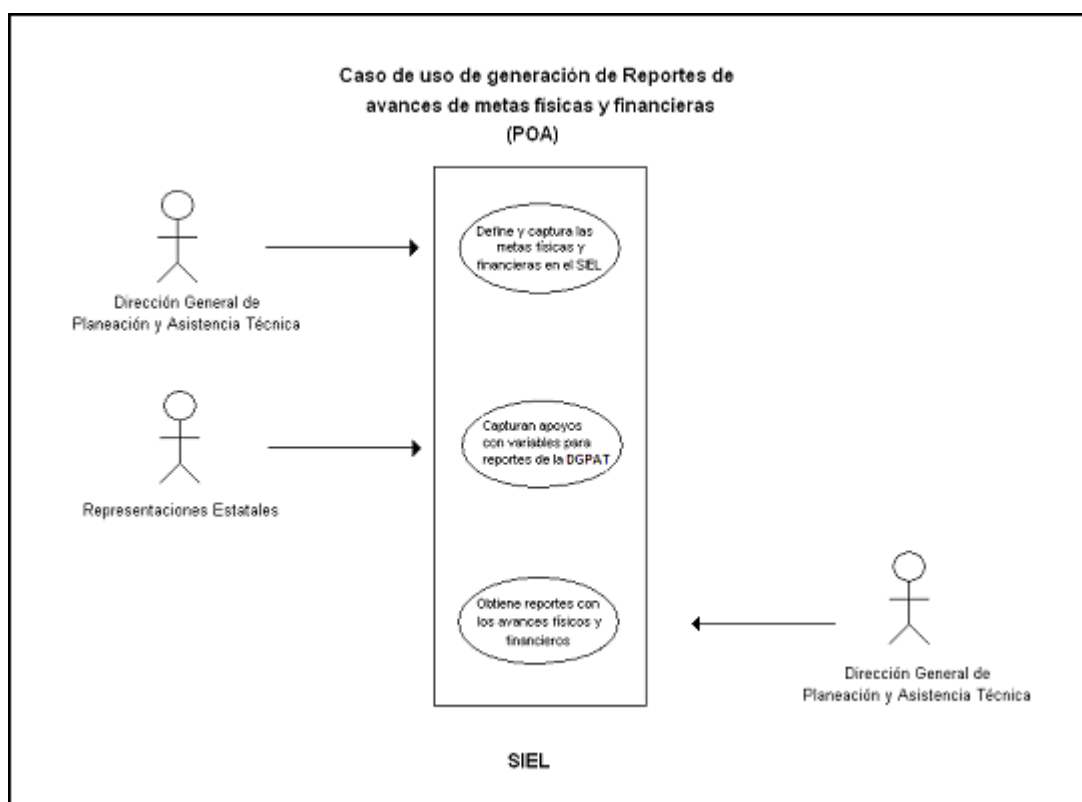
Caso de uso de generación de Reportes de avances de metas fisicas y financieras (POA)

Dirección General de Planeación y Asistencia Técnica

Define y captura las metas físicas y financieras en el SIEL

Representaciones Estatales

Capturan apoyos con variables para reportes de la DGPAT

Obtiene reportes con los avances físicos y financieros

Dirección General de Planeación y Asistencia Técnica

SIEL